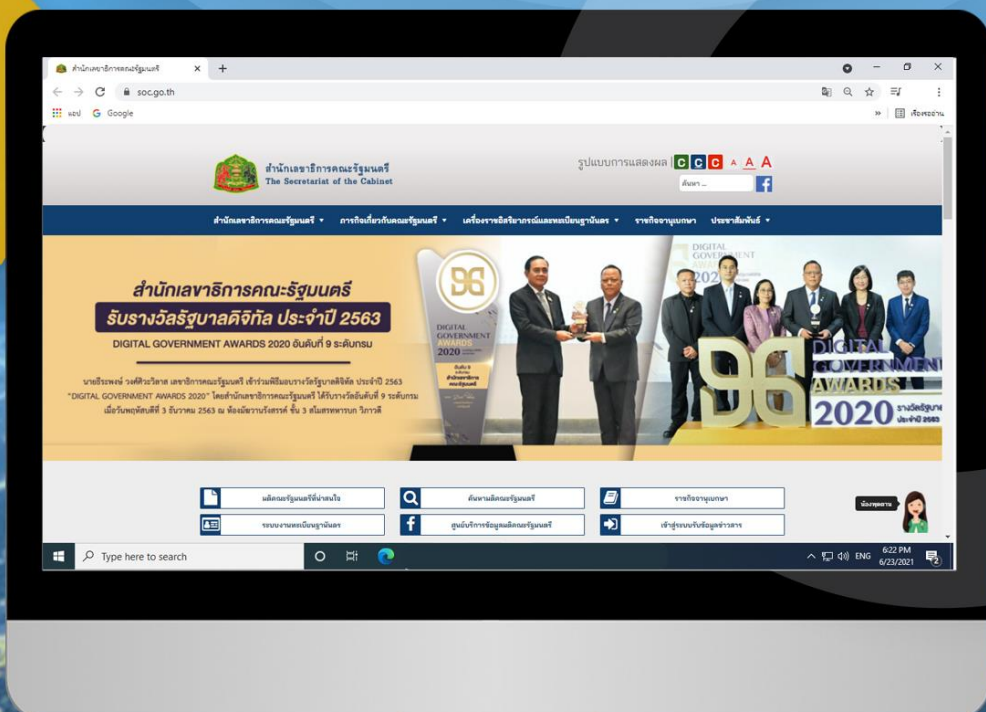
สำนักเลขาธิการคณะรัฐมนตรี

soc.go.th

แอป Google

เรื่องรออ่าน

สำนักเลขาธิการคณะรัฐมนตรี
The Secretariat of the Cabinet

รูปแบบการแสดงผล C C C A A A

ค้นหา ...

สำนักเลขาธิการคณะรัฐมนตรี ▾ ภารกิจเกี่ยวกับคณะรัฐมนตรี ▾ เครื่องราชอิสริยาภรณ์และทะเบียนฐานันดร ▾ ราชกิจจานุเบกษา ประชาสัมพันธ์ ▾

สำนักเลขาธิการคณะรัฐมนตรี
รับรางวัลรัฐบาลดิจิทัล ประจำปี 2563
DIGITAL GOVERNMENT AWARDS 2020 อันดับที่ 9 ระดับกรม

นายธีรพงษ์ วงศ์ศิวะวิลาส เลขาธิการคณะรัฐมนตรี เข้ารับพิธีมอบรางวัลรัฐบาลดิจิทัล ประจำปี 2563 "DIGITAL GOVERNMENT AWARDS 2020" โดยสำนักเลขาธิการคณะรัฐมนตรี ได้รับรางวัลอันดับที่ 9 ระดับกรม เมื่อวันพฤหัสบดีที่ 3 ธันวาคม 2563 ณ ห้องมิลาน ชั้น 3 ศูนย์การประชุม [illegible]

DIGITAL GOVERNMENT AWARDS 2020

DIGITAL GOVERNMENT AWARDS 2020 รางวัลรัฐบาลดิจิทัล ประจำปี 2563

มติคณะรัฐมนตรีที่น่าสนใจ

ค้นหามติคณะรัฐมนตรี

ราชกิจจานุเบกษา

ระบบงานทะเบียนฐานันดร

ศูนย์บริการข้อมูลมติคณะรัฐมนตรี

เข้าสู่ระบบรับข้อมูลข่าวสาร

น้องพุดตาน

Type here to search

ENG 6:22 PM 6/23/2021